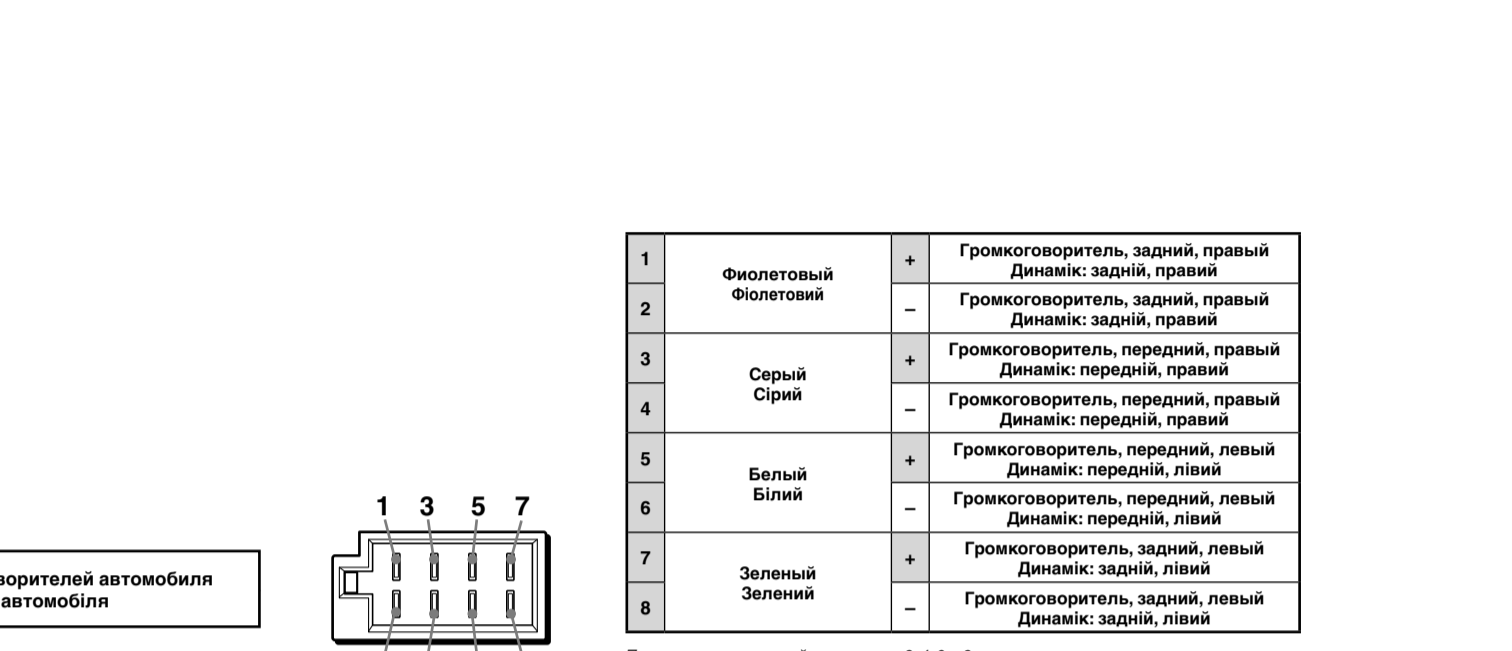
ворителей автомобиля
автомобіля

1 3 5 7

| 1 | Фиолетовый Фіолетовий | + | Громкоговоритель, задний, правый Динамік: задній, правий |
|---|---|---|---|
| 2 | | – | Громкоговоритель, задний, правый Динамік: задній, правий |
| 3 | Серый Сірий | + | Громкоговоритель, передний, правый Динамік: передній, правий |
| 4 | | – | Громкоговоритель, передний, правый Динамік: передній, правий |
| 5 | Белый Білий | + | Громкоговоритель, передний, левый Динамік: передній, лівий |
| 6 | | – | Громкоговоритель, передний, левый Динамік: передній, лівий |
| 7 | Зеленый Зелений | + | Громкоговоритель, задний, левый Динамік: задній, лівий |
| 8 | | – | Громкоговоритель, задний, левый Динамік: задній, лівий |

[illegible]